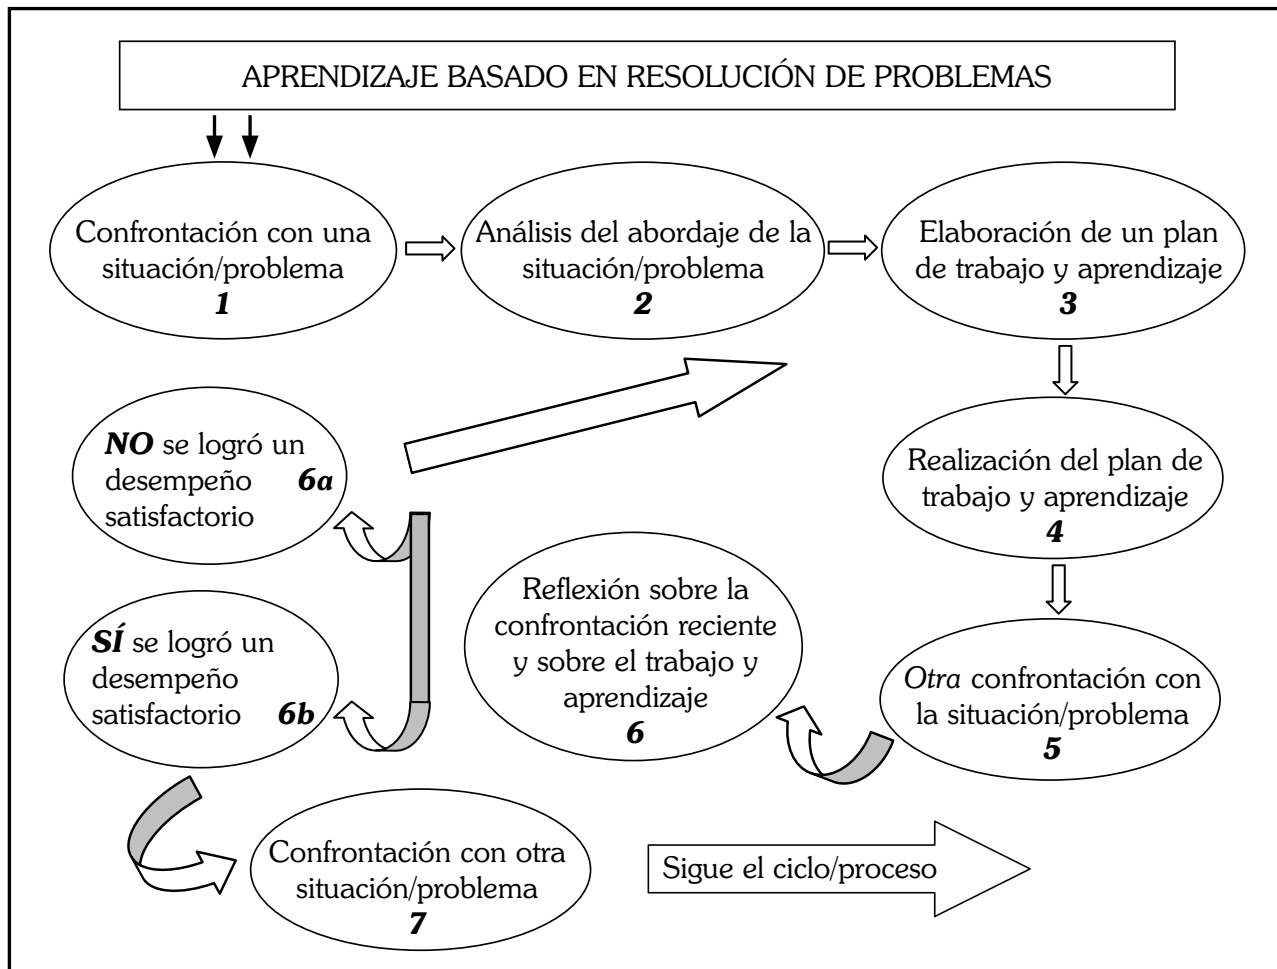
APRENDIZAJE BASADO EN RESOLUCIÓN DE PROBLEMAS

Confrontación con una situación/problema
*1*

Análisis del abordaje de la situación/problema
*2*

Elaboración de un plan de trabajo y aprendizaje
*3*

Realización del plan de trabajo y aprendizaje
*4*

*Otra* confrontación con la situación/problema
*5*

Reflexión sobre la confrontación reciente y sobre el trabajo y aprendizaje
*6*

***NO*** se logró un desempeño satisfactorio ***6a***

***SÍ*** se logró un desempeño satisfactorio ***6b***

Confrontación con otra situación/problema
*7*

Sigue el ciclo/proceso